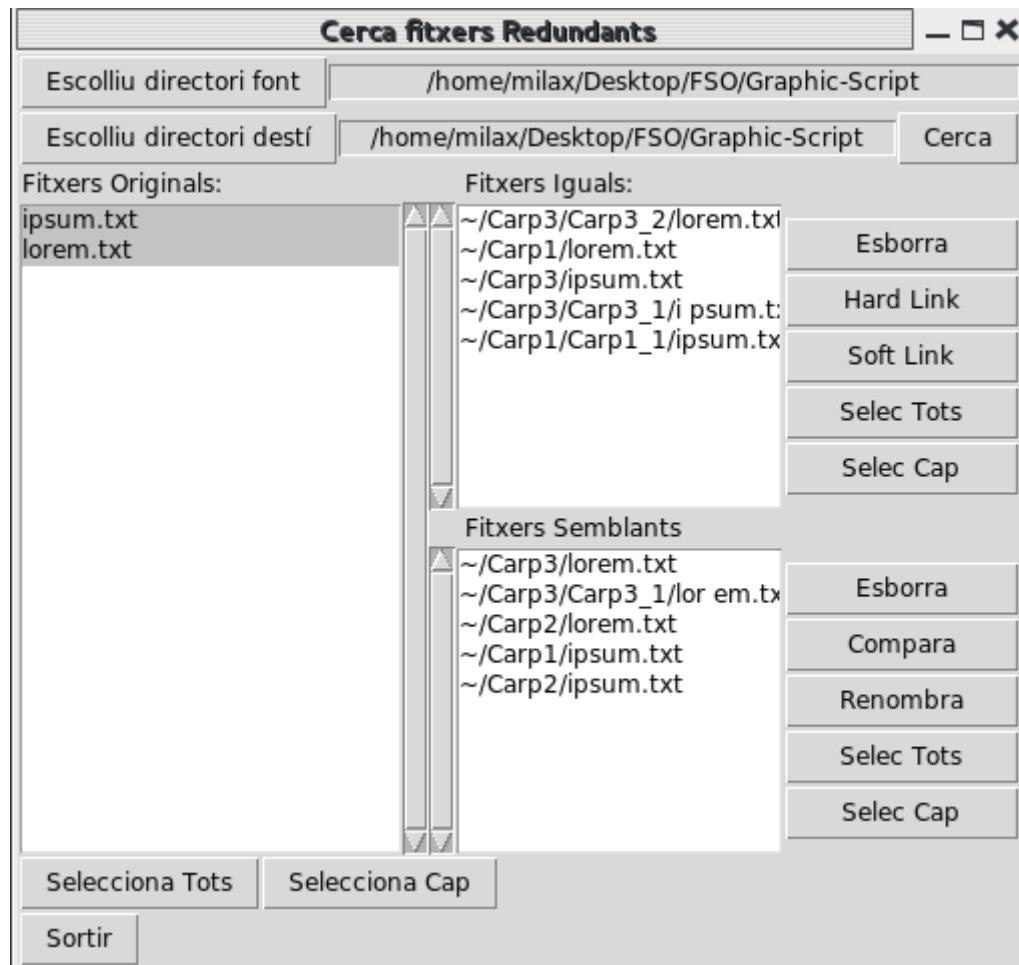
Cerca fitxers Redundants

Escolliu directori font
/home/milax/Desktop/FSO/Graphic-Script

Escolliu directori destí
/home/milax/Desktop/FSO/Graphic-Script
Cerca

Fitxers Originals:
ipsum.txt
lorem.txt

Fitxers Iguals:
~/Carp3/Carp3_2/lorem.txt
~/Carp1/lorem.txt
~/Carp3/ipsum.txt
~/Carp3/Carp3_1/i psum.t:
~/Carp1/Carp1_1/ipsum.tx

Esborra
Hard Link
Soft Link
Selec Tots
Selec Cap

Fitxers Semblants
~/Carp3/lorem.txt
~/Carp3/Carp3_1/lor em.tx
~/Carp2/lorem.txt
~/Carp1/ipsum.txt
~/Carp2/ipsum.txt

Esborra
Compara
Renombra
Selec Tots
Selec Cap

Selecciona Tots
Selecciona Cap
Sortir